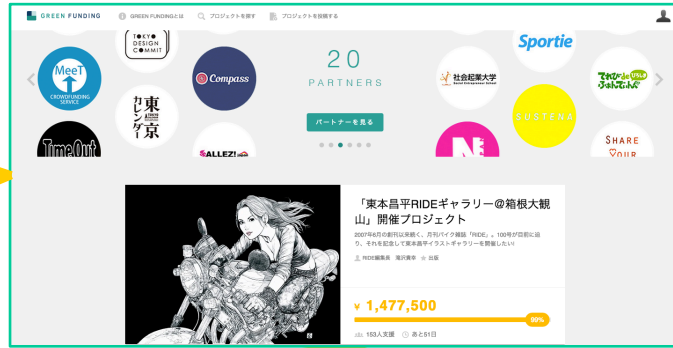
GREEN FUNDING　GREEN FUNDINGとは　プロジェクトを探す　プロジェクトを掲載する

TOKYO DESIGN COMMIT

MeeT CROWDFUNDING SERVICE

Compass

東京カレンダー

Time Out

ALLEZ!

20
PARTNERS

パートナーを見る

社会起業大学

Sportie

てれびーでふぁんでぃんぐ

SUSTENA

SHARE YOUR

「東本昌平RIDEギャラリー＠箱根大観山」開催プロジェクト

2007年6月の創刊以来続く、月刊バイク雑誌「RIDE」。100号が目前に迫り、それを記念して東本昌平イラストギャラリーを開催したい!

RIDE編集部　滝沢貴幸　出版

¥ 1,477,500

98%

153人支援　あと51日